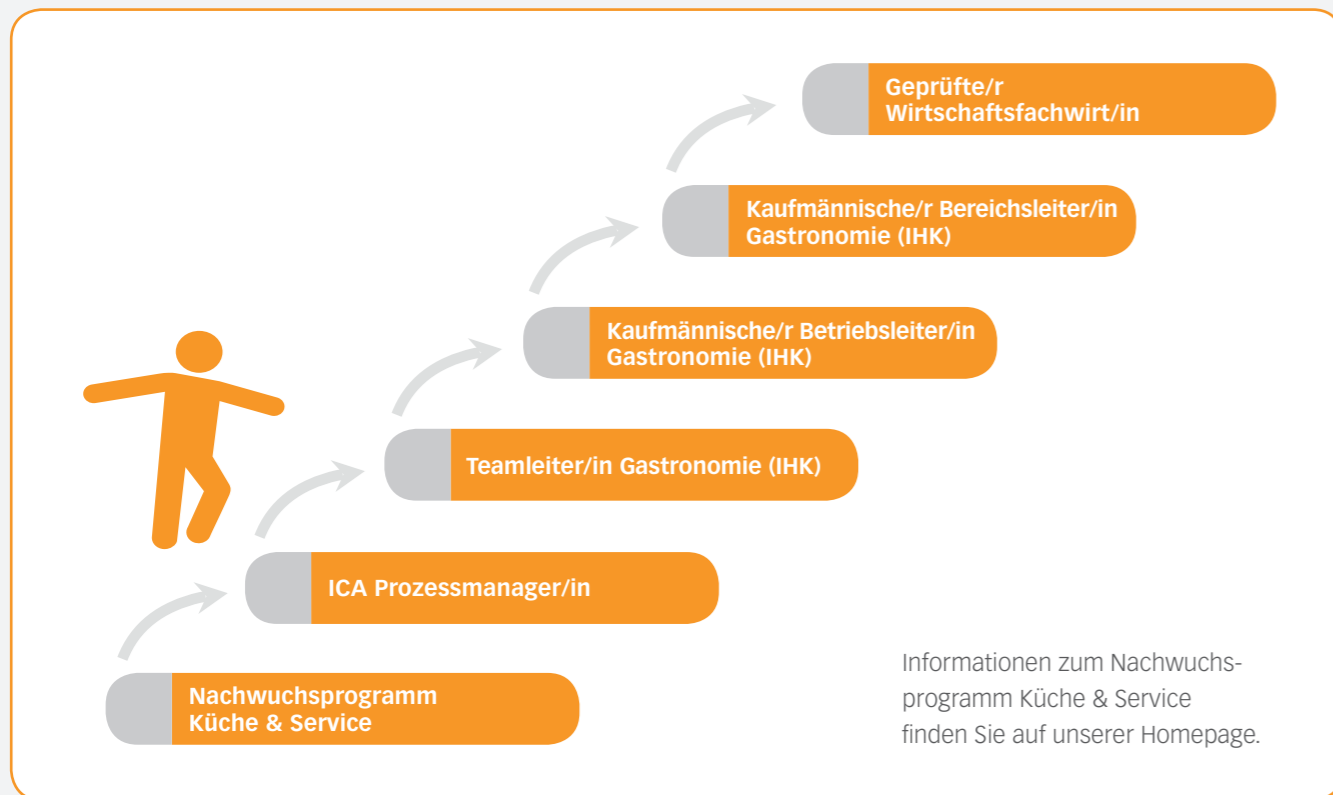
Geprüfte/r Wirtschaftsfachwirt/in

Kaufmännische/r Bereichsleiter/in Gastronomie (IHK)

Kaufmännische/r Betriebsleiter/in Gastronomie (IHK)

Teamleiter/in Gastronomie (IHK)

ICA Prozessmanager/in

Nachwuchsprogramm Küche & Service

Informationen zum Nachwuchsprogramm Küche & Service finden Sie auf unserer Homepage.